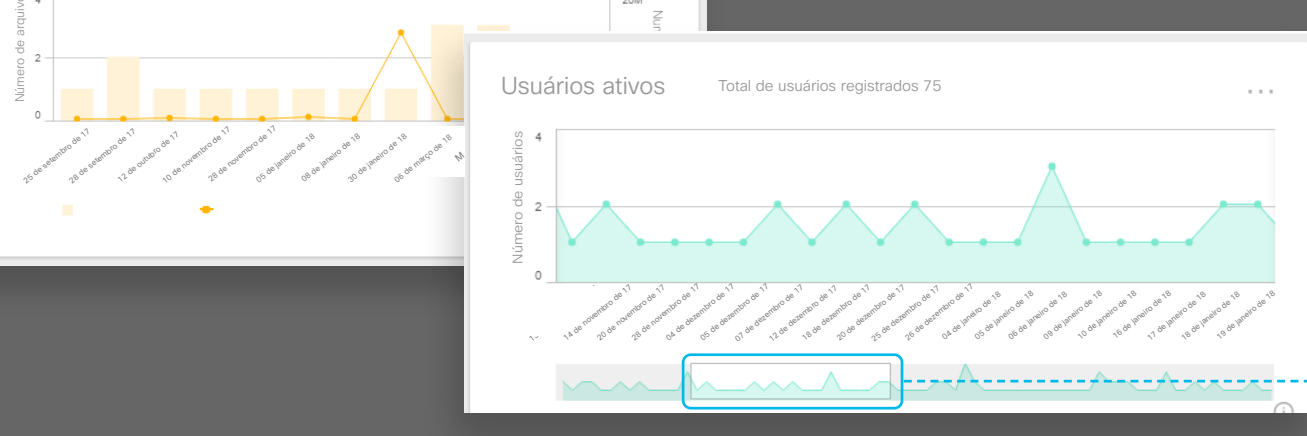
4
2
0
Número de arquivo
25 de setembro de 17
28 de setembro de 17
12 de outubro de 17
10 de novembro de 17
28 de novembro de 17
05 de janeiro de 18
08 de janeiro de 18
30 de janeiro de 18
06 de março de 18
M
20M
Nú

Usuários ativos
Total de usuários registrados 75
...
4
2
0
Número de usuários
14 de novembro de 17
20 de novembro de 17
28 de novembro de 17
04 de dezembro de 17
05 de dezembro de 17
07 de dezembro de 17
12 de dezembro de 17
18 de dezembro de 17
20 de dezembro de 17
25 de dezembro de 17
26 de dezembro de 17
04 de janeiro de 18
05 de janeiro de 18
06 de janeiro de 18
09 de janeiro de 18
10 de janeiro de 18
16 de janeiro de 18
17 de janeiro de 18
18 de janeiro de 18
19 de janeiro de 18